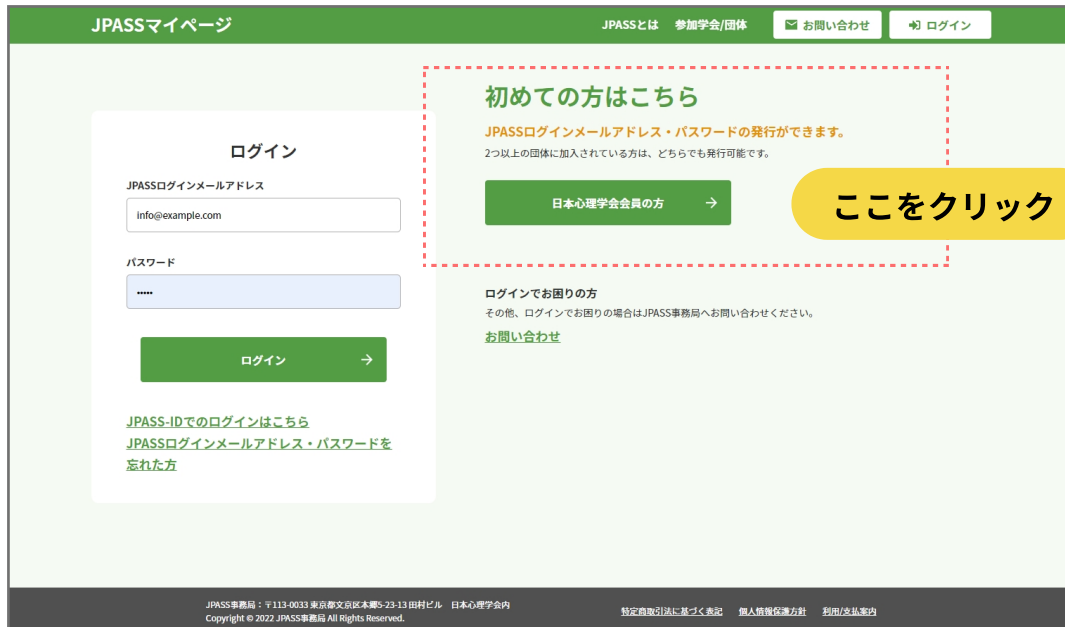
JPASSマイページ

JPASSとは　参加学会/団体　お問い合わせ　ログイン

ログイン

JPASSログインメールアドレス

info@example.com

パスワード

•••••

ログイン

JPASS-IDでのログインはこちら

JPASSログインメールアドレス・パスワードを忘れた方

初めての方はこちら

JPASSログインメールアドレス・パスワードの発行ができます。

2つ以上の団体に加入されている方は、どちらでも発行可能です。

日本心理学会会員の方

ここをクリック

ログインでお困りの方

その他、ログインでお困りの場合はJPASS事務局へお問い合わせください。

お問い合わせ

JPASS事務局：〒113-0033 東京都文京区本郷5-23-13 田村ビル　日本心理学会内
Copyright © 2022 JPASS事務局 All Rights Reserved.

特定商取引法に基づく表記　個人情報保護方針　利用/支払案内